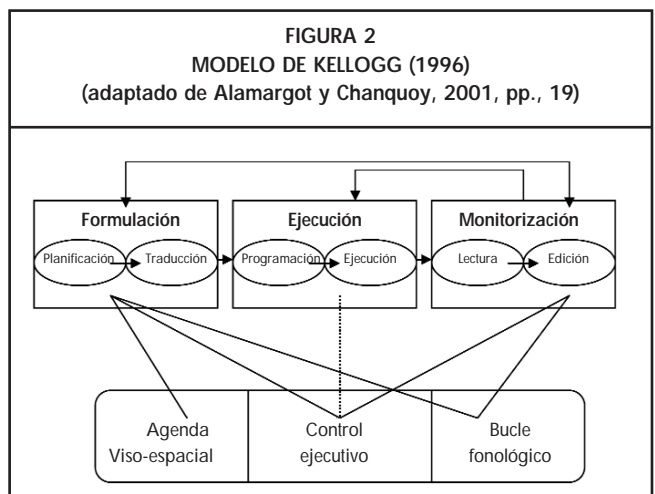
FIGURA 2
MODELO DE KELLOGG (1996)
(adaptado de Alamargot y Chanquoy, 2001, pp., 19)

Formulación
Planificación
Traducción

Ejecución
Programación
Ejecución

Monitorización
Lectura
Edición

Agenda Viso-espacial

Control ejecutivo

Bucle fonológico